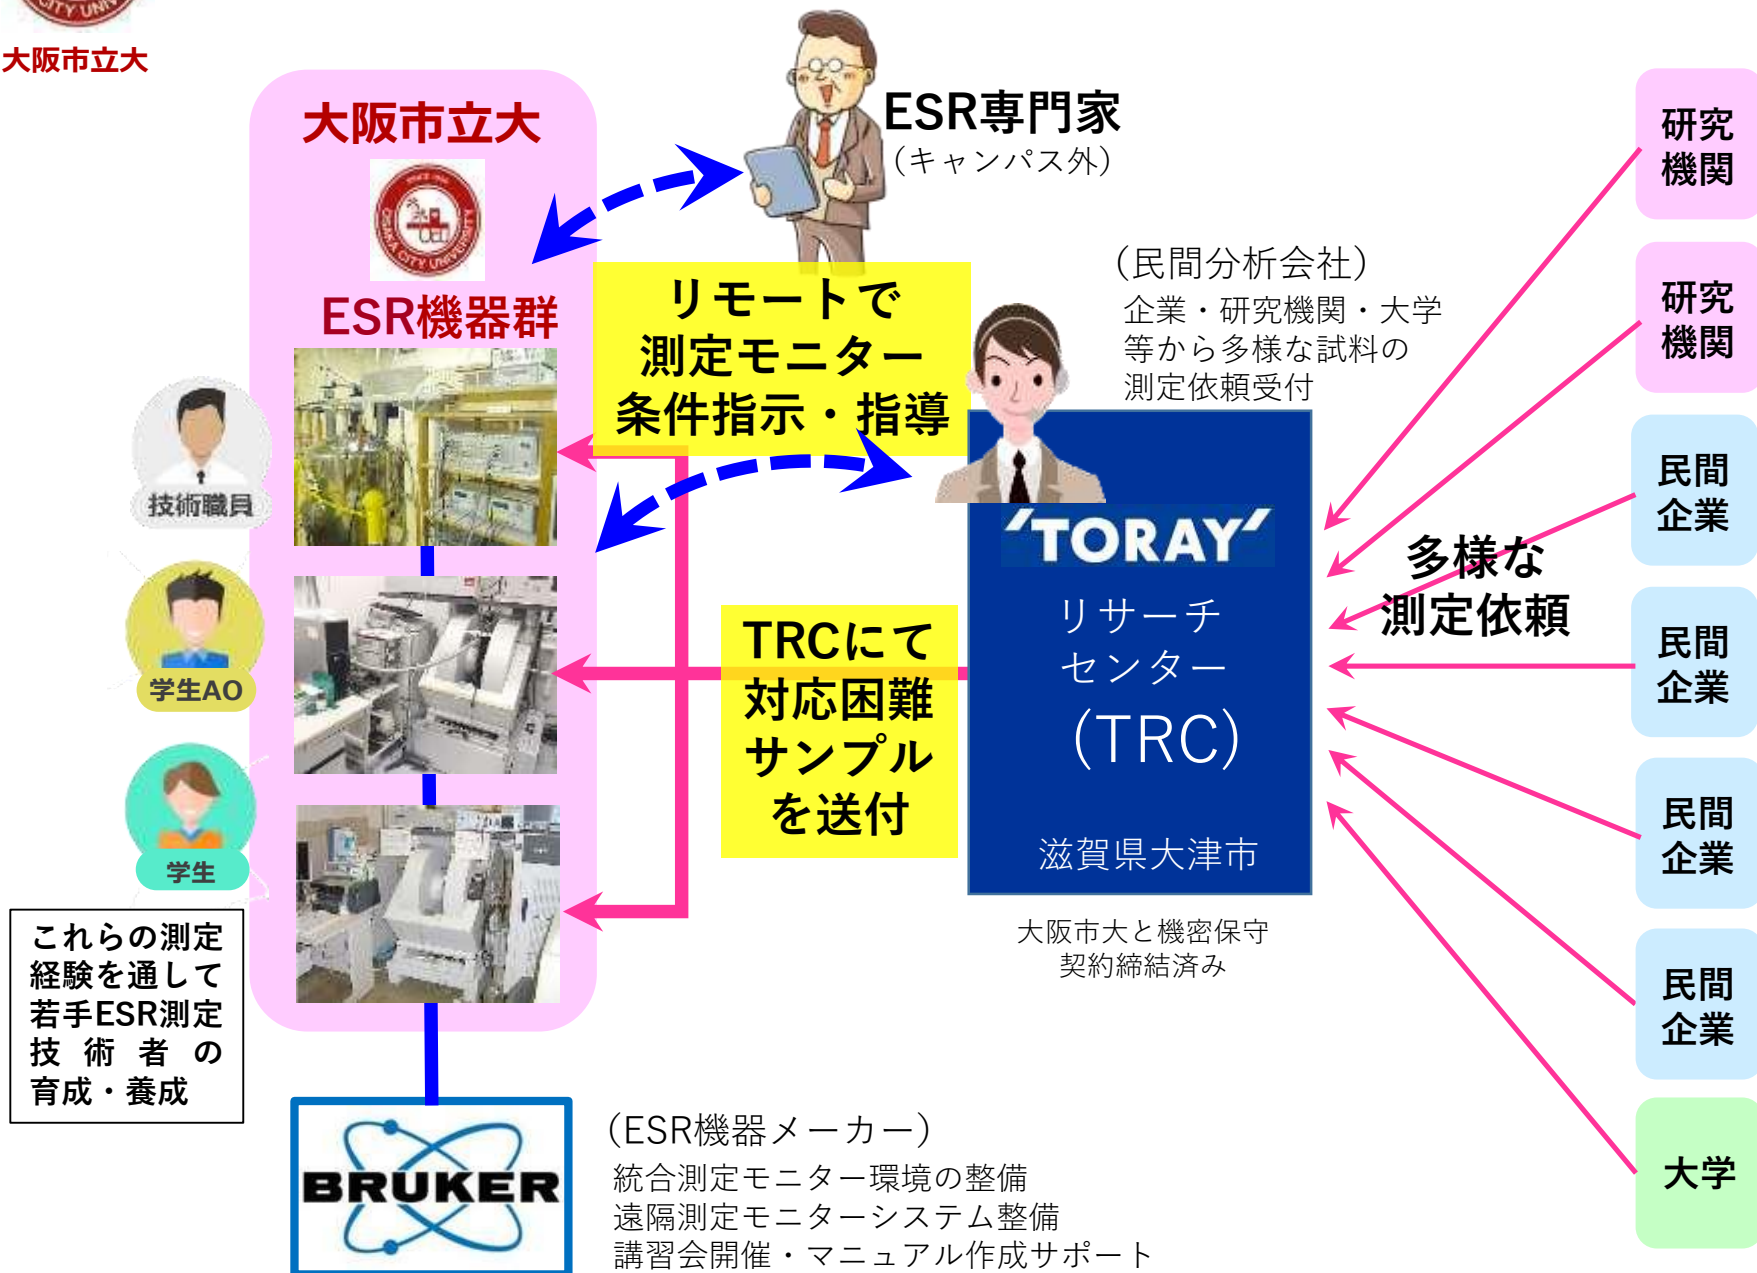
大阪市立大

大阪市立大

ESR機器群

ESR専門家
(キャンパス外)

リモートで
測定モニター
条件指示・指導

(民間分析会社)
企業・研究機関・大学等から多様な試料の測定依頼受付

技術職員

学生AO

学生

TRCにて
対応困難
サンプル
を送付

TORAY
リサーチ
センター
(TRC)
滋賀県大津市

大阪市大と機密保守
契約締結済み

多様な
測定依頼

研究
機関

研究
機関

民間
企業

民間
企業

民間
企業

民間
企業

大学

これらの測定経験を通して若手ESR測定技術者の育成・養成

BRUKER

(ESR機器メーカー)
統合測定モニター環境の整備
遠隔測定モニターシステム整備
講習会開催・マニュアル作成サポート